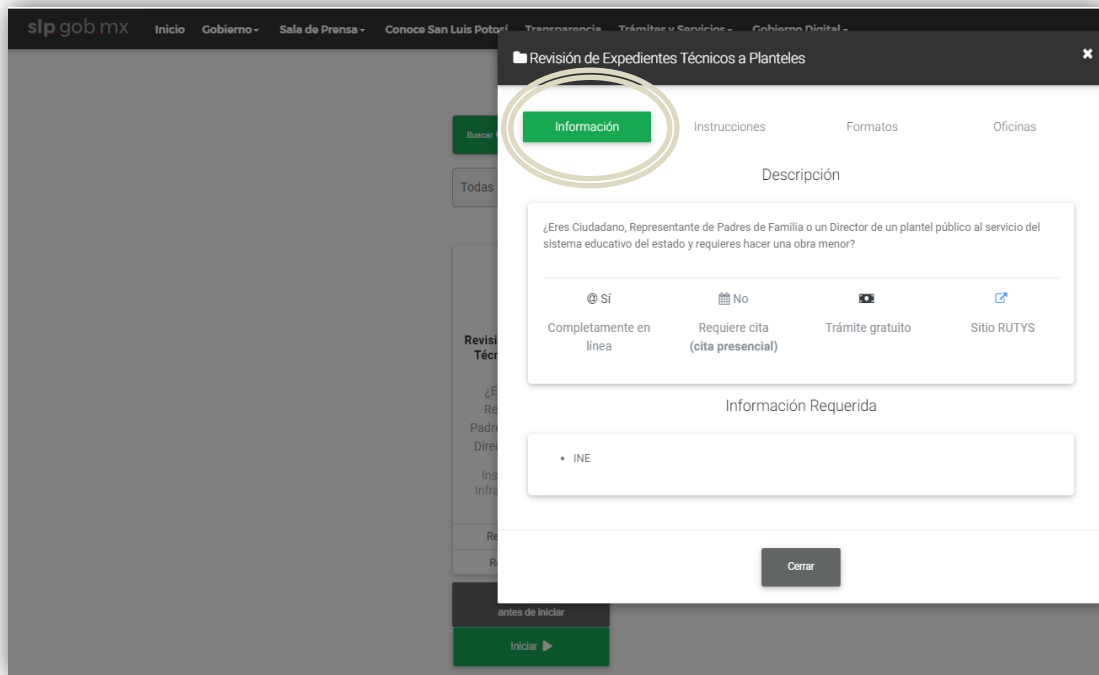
slp.gob.mx Inicio Gobierno Sala de Prensa Conoce San Luis Potosí Transparencia Trámites y Servicios Gobierno Digital

Buscar

Todas

Revisi
Técn

¿E
Re
Padre
Direc

Ins
Infra

Re
R

antes de iniciar

Iniciar

Revisión de Expedientes Técnicos a Planteles

Información Instrucciones Formatos Oficinas

Descripción

¿Eres Ciudadano, Representante de Padres de Familia o un Director de un plantel público al servicio del sistema educativo del estado y requieres hacer una obra menor?

@ Sí
Completamente en línea

No
Requiere cita
(cita presencial)

Trámite gratuito

Sitio RUTYS

Información Requerida

• INE

Cerrar